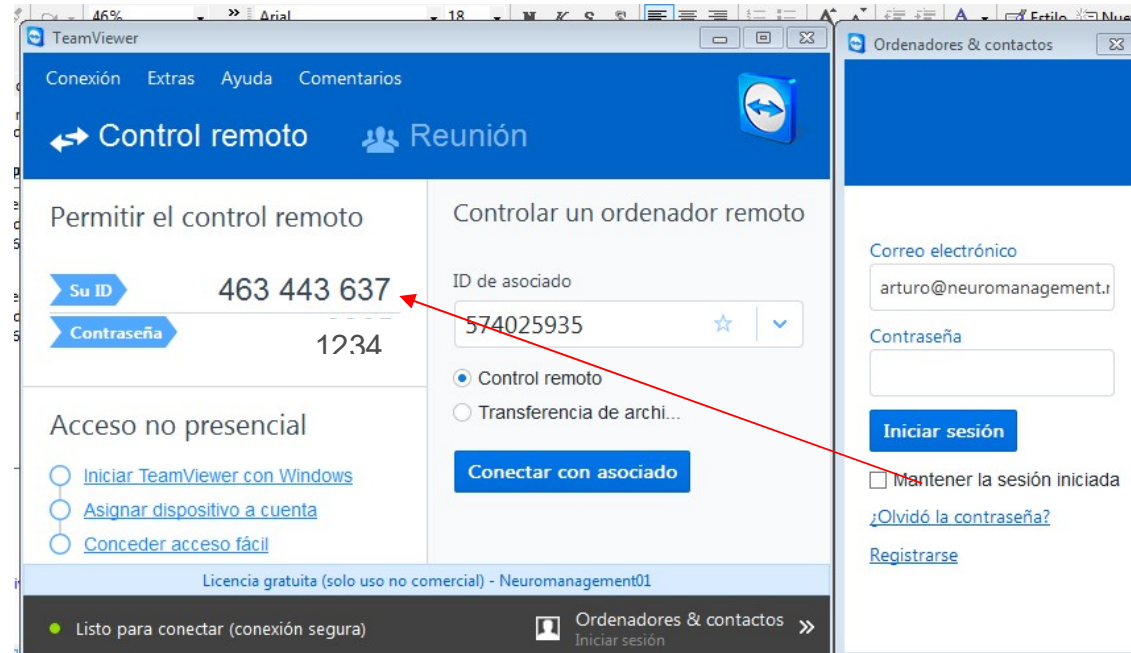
46%
Arial
18
Estilo
Nue

TeamViewer

Conexión Extras Ayuda Comentarios

Control remoto Reunión

Permitir el control remoto

Su ID 463 443 637

Contraseña 1234

Acceso no presencial

Iniciar TeamViewer con Windows

Asignar dispositivo a cuenta

Conceder acceso fácil

Controlar un ordenador remoto

ID de asociado

574025935

Control remoto

Transferencia de archi...

Conectar con asociado

Licencia gratuita (solo uso no comercial) - Neuromanagement01

Listo para conectar (conexión segura)

Ordenadores & contactos
Iniciar sesión

Ordenadores & contactos

Correo electrónico

arturo@neuromanagement.r

Contraseña

Iniciar sesión

Mantener la sesión iniciada

¿Olvidó la contraseña?

Registrarse